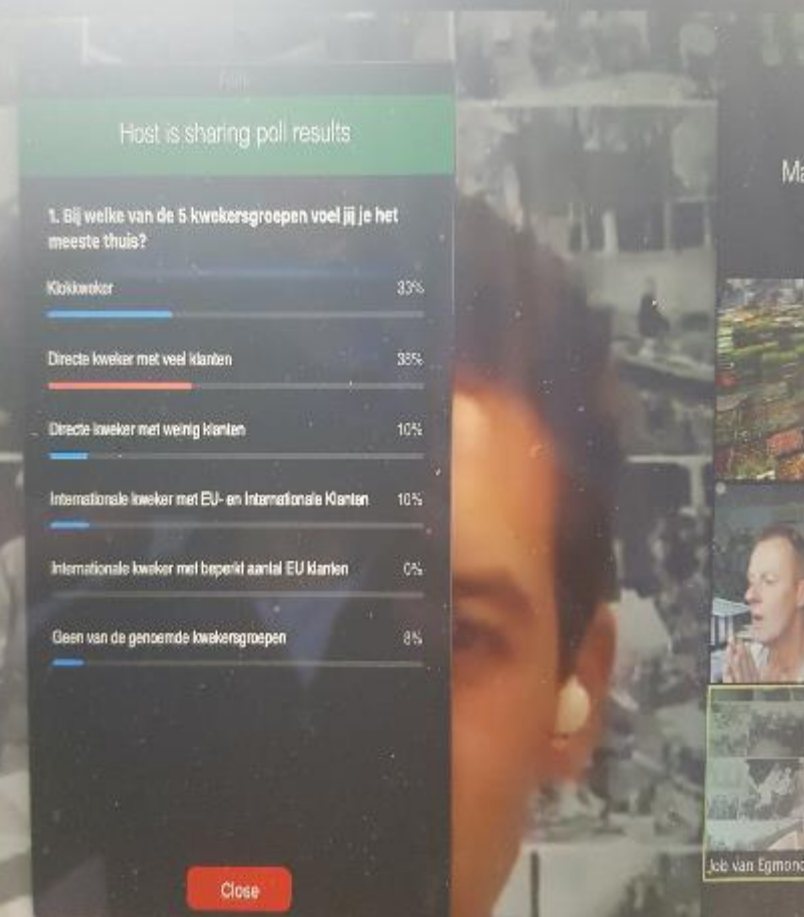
Polls

Host is sharing poll results

1. Bij welke van de 5 kwekersgroepen voel jij je het meeste thuis?

Klokkweker 33%

Directe kweker met veel klanten 35%

Directe kweker met weinig klanten 10%

Internationale kweker met EU- en Internationale Klanten 10%

Internationale kweker met beperkt aantal EU klanten 0%

Geen van de genoemde kwekersgroepen 8%

Close

Ma

Job van Egmond